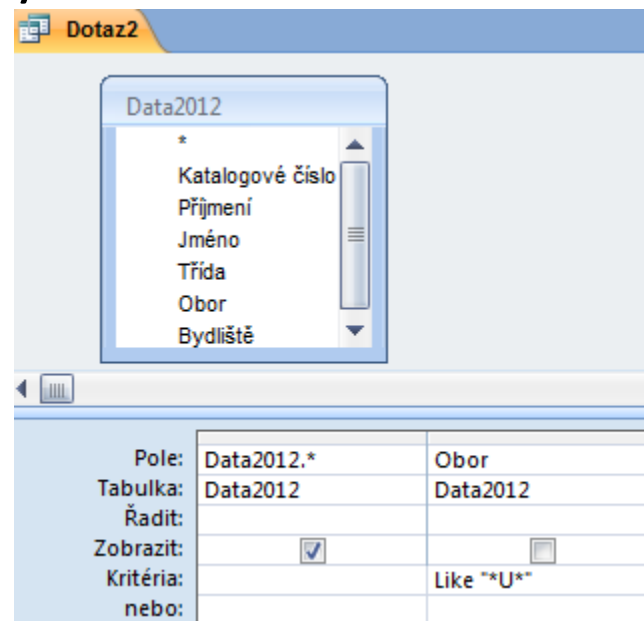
Dotaz2

Data2012
*
Katalogové číslo
Příjmení
Jméno
Třída
Obor
Bydliště

| | | |
|---|---|---|
| Pole: | Data2012.* | Obor |
| Tabulka: | Data2012 | Data2012 |
| Řadit: | | |
| Zobrazit: | ☑ | ☐ |
| Kritéria: | | Like "*U*" |
| nebo: | | |